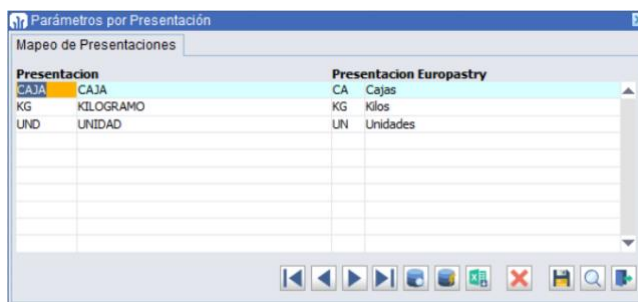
Parámetros por Presentación

Mapeo de Presentaciones

| Presentacion | | Presentacion Europastry | |
|---|---|---|---|
| CAJA | CAJA | CA | Cajas |
| KG | KILOGRAMO | KG | Kilos |
| UND | UNIDAD | UN | Unidades |